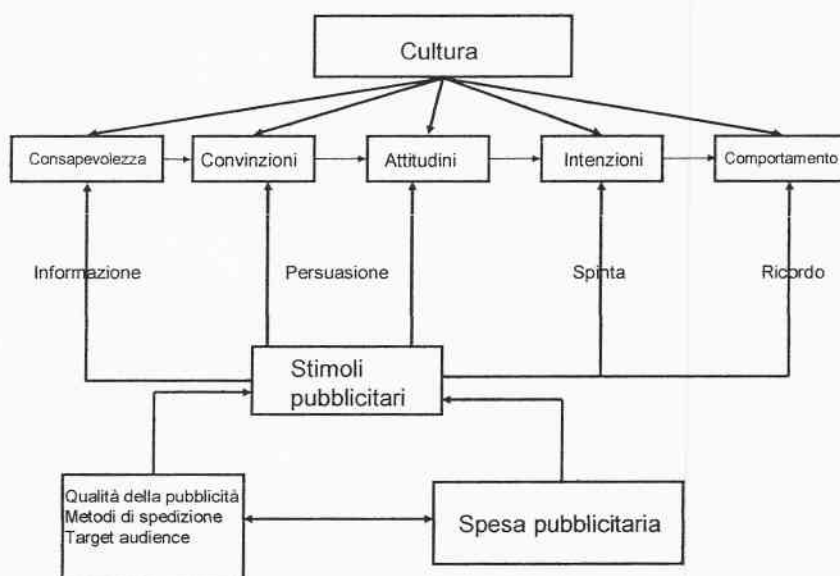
Cultura

Consapevolezza

Convinzioni

Attitudini

Intenzioni

Comportamento

Informazione

Persuasione

Spinta

Ricordo

Stimoli pubblicitari

Qualità della pubblicità
Metodi di spedizione
Target audience

Spesa pubblicitaria